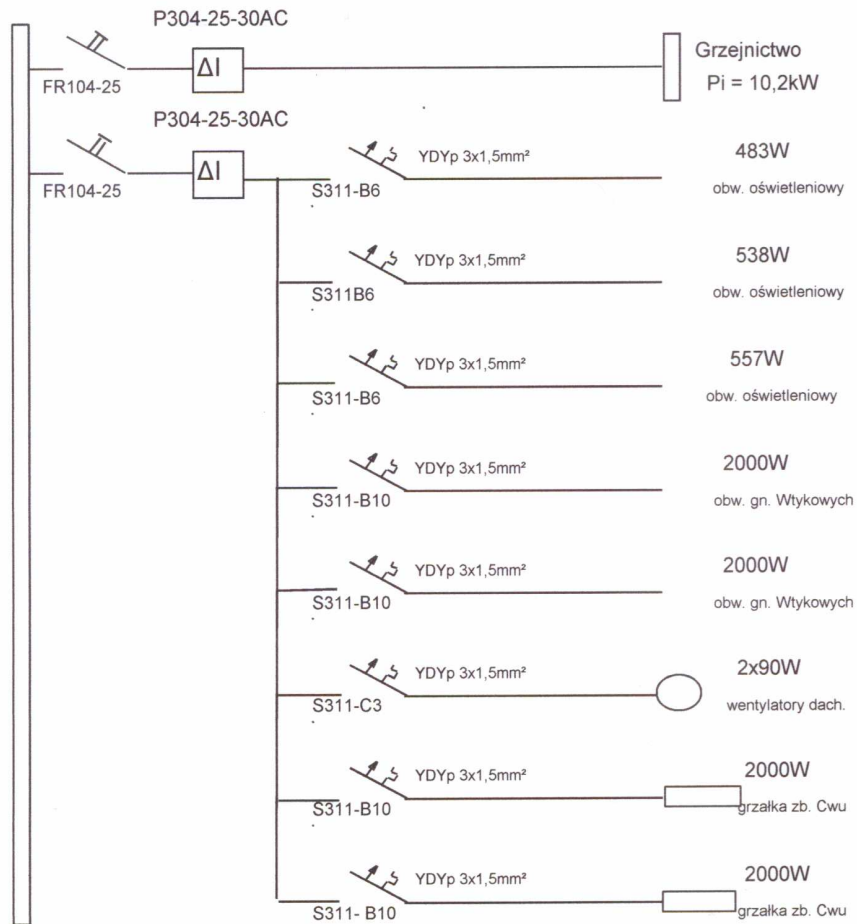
P304-25-30AC

FR104-25

$\Delta I$

Grzejnictwo

Pi = 10,2kW

P304-25-30AC

FR104-25

$\Delta I$

S311-B6

YDYp 3x1,5mm²

483W

obw. oświetleniowy

S311B6

YDYp 3x1,5mm²

538W

obw. oświetleniowy

S311-B6

YDYp 3x1,5mm²

557W

obw. oświetleniowy

S311-B10

YDYp 3x1,5mm²

2000W

obw. gn. Wtykowych

S311-B10

YDYp 3x1,5mm²

2000W

obw. gn. Wtykowych

S311-C3

YDYp 3x1,5mm²

2x90W

wentylatory dach.

S311-B10

YDYp 3x1,5mm²

2000W

grzałka zb. Cwu

S311- B10

YDYp 3x1,5mm²

2000W

grzałka zb. Cwu